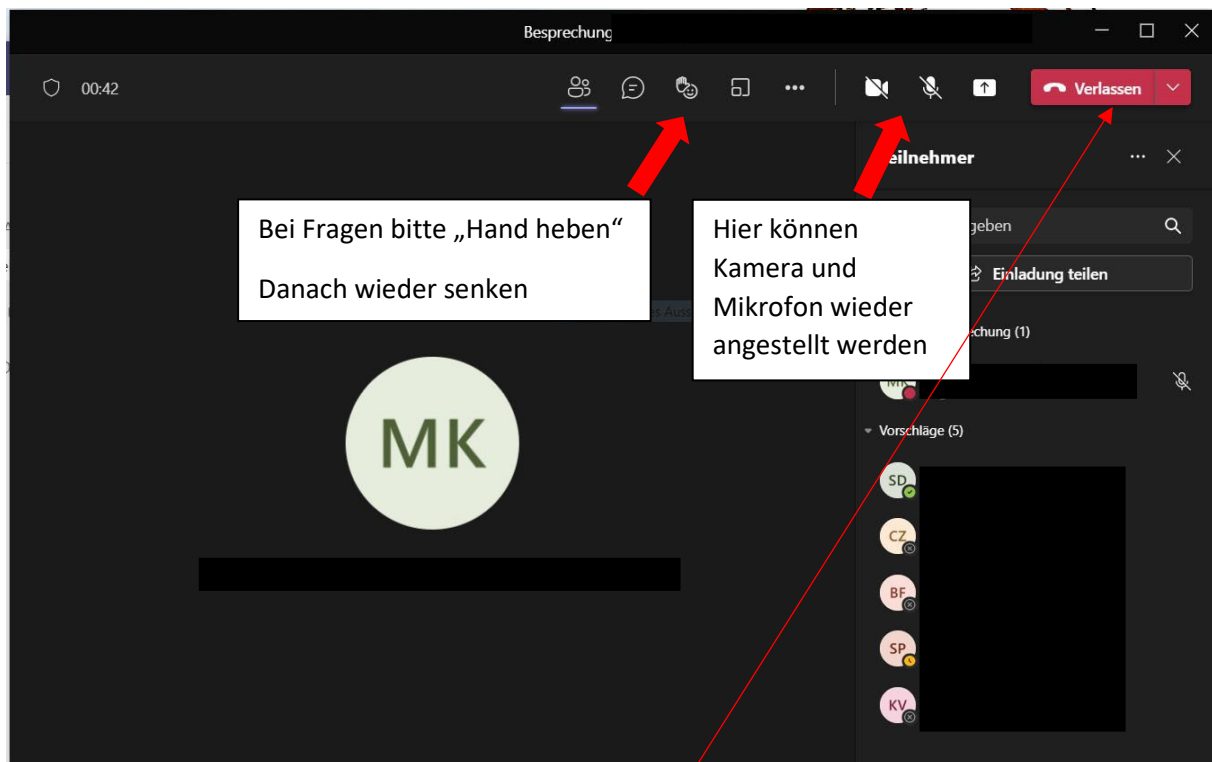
Besprechung

00:42

Verlassen

eilnehmer

Bei Fragen bitte „Hand heben“

Danach wieder senken

Hier können Kamera und Mikrofon wieder angestellt werden

geben

Einladung teilen

echung (1)

MK

Vorschläge (5)

SD

CZ

BF

SP

KV

MK